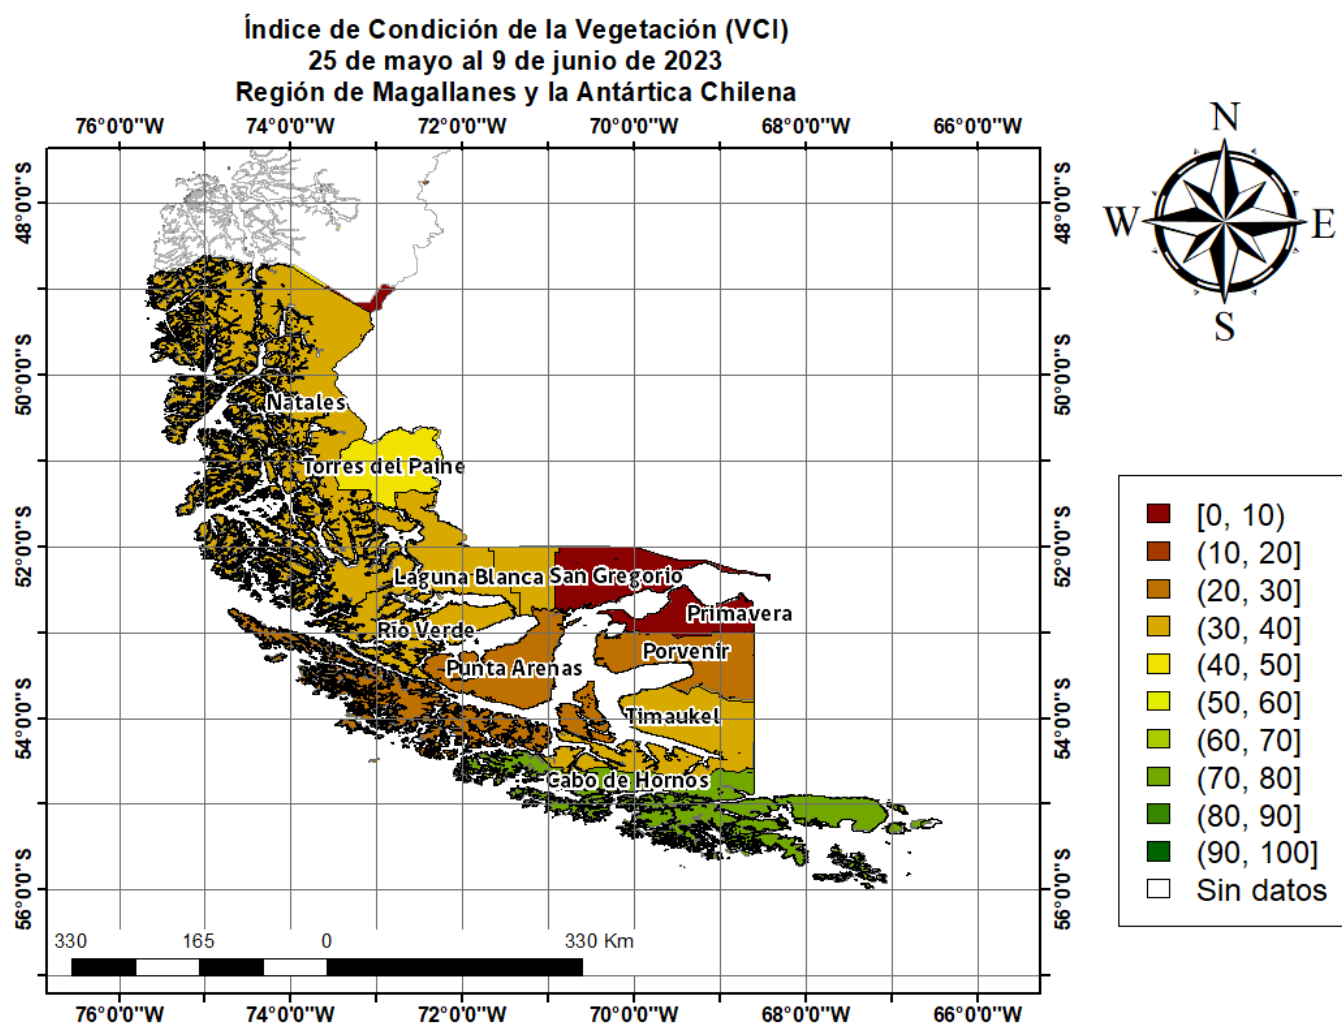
Índice de Condición de la Vegetación (VCI)
25 de mayo al 9 de junio de 2023
Región de Magallanes y la Antártica Chilena

76°0'0"W 74°0'0"W 72°0'0"W 70°0'0"W 68°0'0"W 66°0'0"W

48°0'0"S
50°0'0"S
52°0'0"S
54°0'0"S
56°0'0"S

N
W E
S

Natales
Torres del Paine
Laguna Blanca
San Gregorio
Primavera
Río Verde
Porvenir
Punta Arenas
Timaukel
Cabo de Hornos

[0, 10)
(10, 20]
(20, 30]
(30, 40]
(40, 50]
(50, 60]
(60, 70]
(70, 80]
(80, 90]
(90, 100]
Sin datos

330 165 0 330 Km

76°0'0"W 74°0'0"W 72°0'0"W 70°0'0"W 68°0'0"W 66°0'0"W

48°0'0"S
50°0'0"S
52°0'0"S
54°0'0"S
56°0'0"S